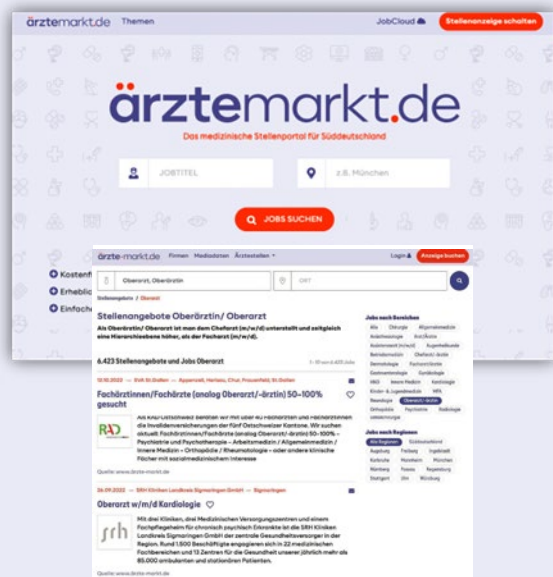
ärztemarkt.de Themen JobCloud Stellenanzeige schalten

ärztemarkt.de

Das medizinische Stellenportal für Süddeutschland

JOBTITEL

z.B. München

JOBS SUCHEN

Kostenf
Erheblic
Einfach

ärzte-markt.de Firmen Mediadaten Ärztestellen

Login Anzeige buchen

Oberarzt, Oberärztin

ORT

Stellenangebote / Oberarzt

Stellenangebote Oberärztin/ Oberarzt

Als Oberärztin/ Oberarzt ist man dem Chefarzt (m/w/d) unterstellt und zugleich eine Hierarchieebene höher, als der Facharzt (m/w/d).

6.423 Stellenangebote und Jobs Oberarzt

12.10.2022 — RAD St.Gallen — Appenzell, Herisau, Chur, Frauenfeld, St.Gallen

Fachärztinnen/Fachärzte (analog Oberarzt/-ärztin) 50–100% gesucht

RAD

Als RAD Ostschweiz beraten wir mit über 40 Fachärzten und Fachärztinnen die Invalidenversicherungen der fünf Ostschweizer Kantone. Wir suchen aktuell: Fachärztinnen/Fachärzte (analog Oberarzt/-ärztin) 50–100% – Psychiatrie und Psychotherapie – Arbeitsmedizin / Allgemeinmedizin / Innere Medizin – Orthopädie / Rheumatologie – oder andere klinische Fächer mit sozialmedizinischem Interesse

Quelle: www.ärzte-markt.de

26.09.2022 — SRH Kliniken Landkreis Sigmaringen GmbH — Sigmaringen

Oberarzt w/m/d Kardiologie

srh

Mit drei Kliniken, drei Medizinischen Versorgungszentren und einem Fachpflegeheim für chronisch psychisch Erkrankte ist die SRH Kliniken Landkreis Sigmaringen GmbH der zentrale Gesundheitsversorger in der Region. Rund 1.500 Beschäftigte engagieren sich in 22 medizinischen Fachbereichen und 13 Zentren für die Gesundheit unserer jährlich mehr als 85.000 ambulanten und stationären Patienten.

Quelle: www.ärzte-markt.de

Jobs nach Bereichen

Alle Chirurgie Allgemeinmedizin Anästhesiologie Arzt/Ärztin Assistenzarzt Augenheilkunde Betriebsmedizin Chefarzt Dermatologie Facharzt Gastroenterologie Gynäkologie HNO Innere Medizin Kardiologie Kinder- & Jugendmedizin MFA Neurologie Oberarzt Orthopädie Psychiatrie Radiologie Urologie

Jobs nach Regionen

Alle Regionen Süddeutschland Augsburg Freiburg Ingolstadt Karlsruhe Mannheim München Nürnberg Passau Regensburg Stuttgart Ulm Würzburg